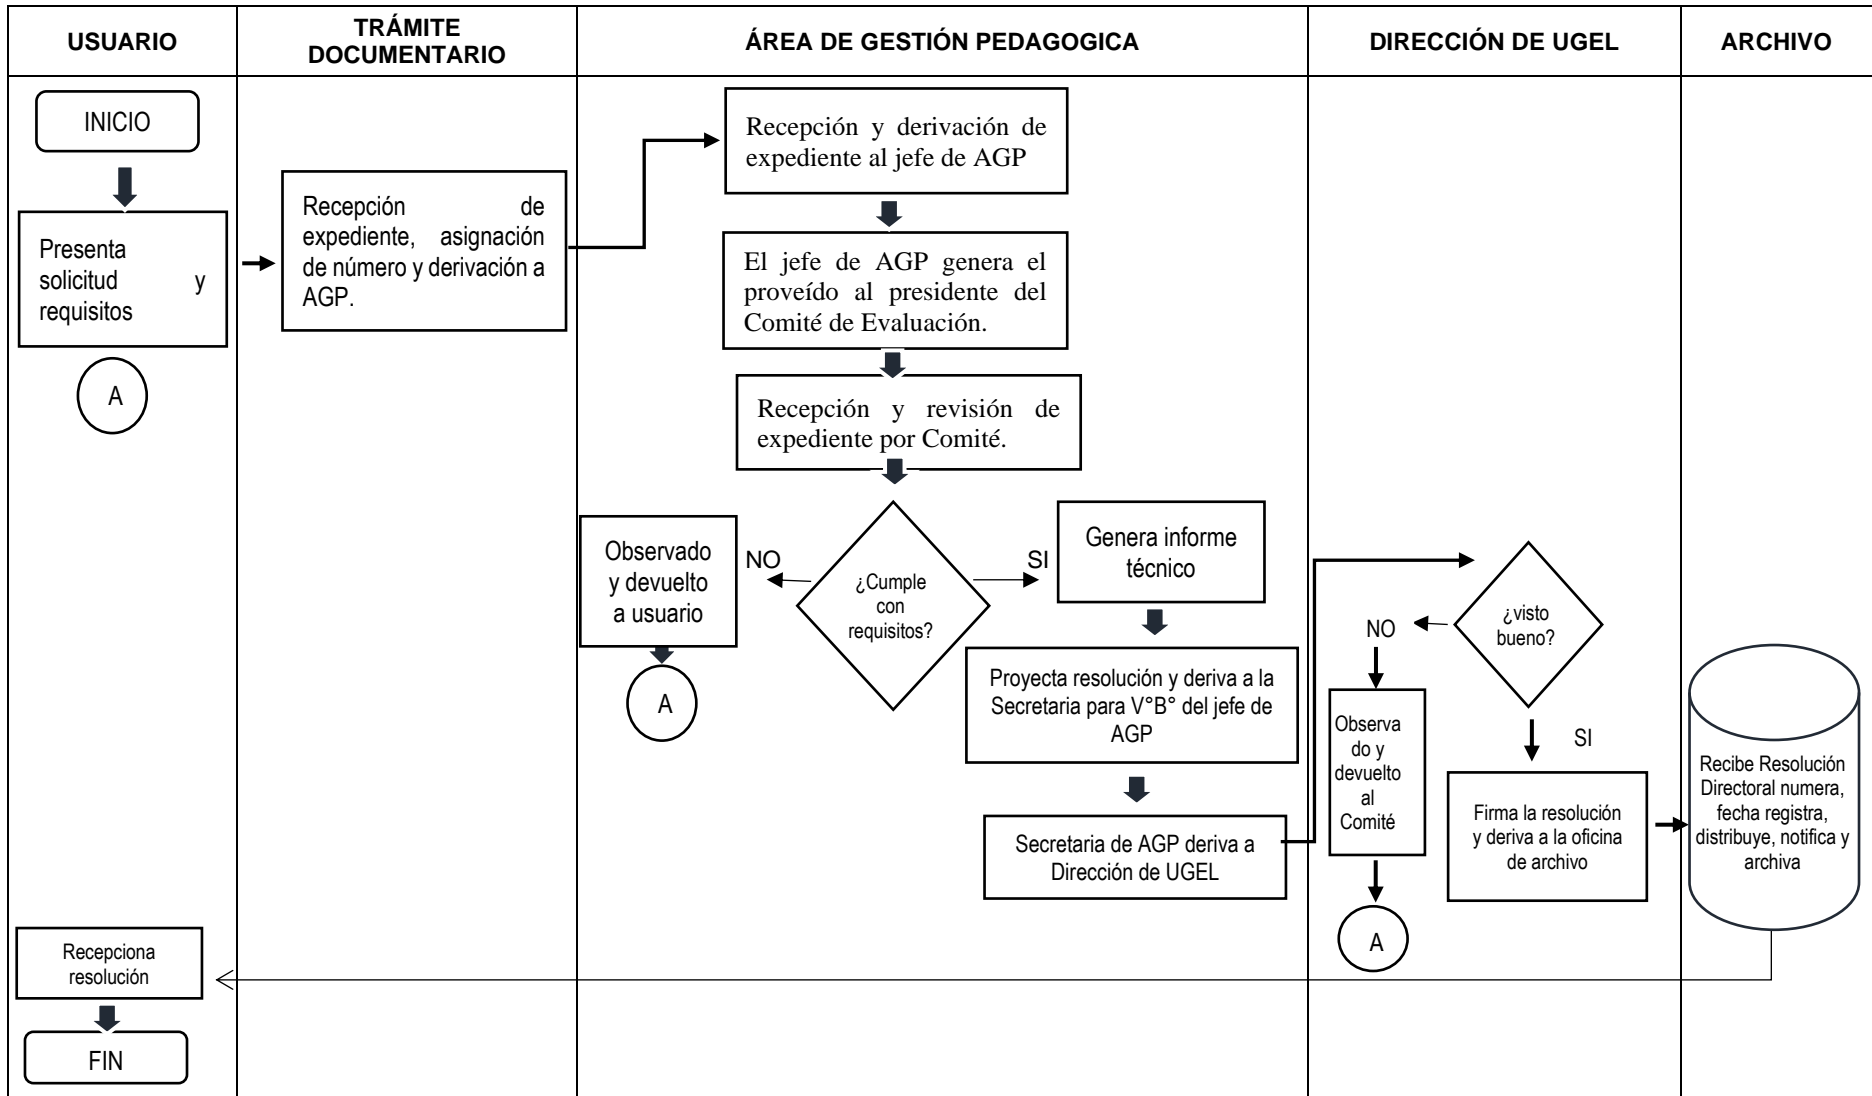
| USUARIO | TRÁMITE DOCUMENTARIO | ÁREA DE GESTIÓN PEDAGOGICA | DIRECCIÓN DE UGEL | ARCHIVO |
|---|---|---|---|---|

INICIO

Presenta solicitud y requisitos

A

Recepción de expediente, asignación de número y derivación a AGP.

Recepción y derivación de expediente al jefe de AGP

El jefe de AGP genera el proveído al presidente del Comité de Evaluación.

Recepción y revisión de expediente por Comité.

¿Cumple con requisitos?

NO

Observado y devuelto a usuario

A

SI

Genera informe técnico

Proyecta resolución y deriva a la Secretaria para V°B° del jefe de AGP

Secretaria de AGP deriva a Dirección de UGEL

¿visto bueno?

NO

Observado y devuelto al Comité

A

SI

Firma la resolución y deriva a la oficina de archivo

Recibe Resolución Directoral numera, fecha registra, distribuye, notifica y archiva

Recepciona resolución

FIN